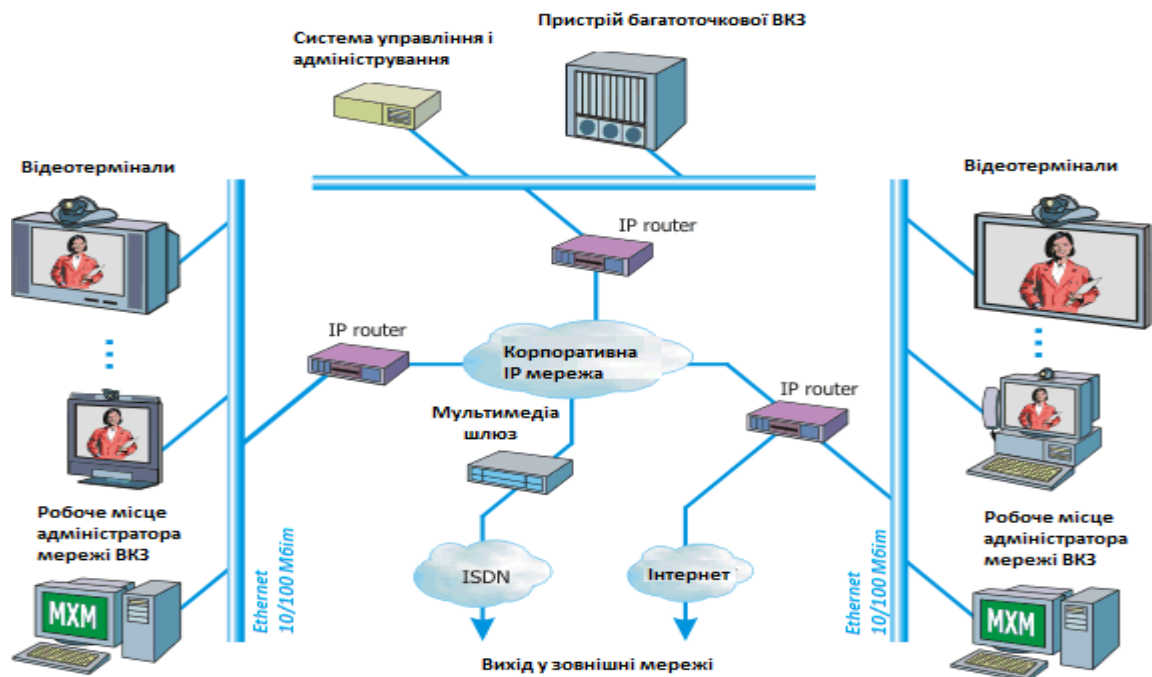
Пристрій багатоточкової ВКЗ

Система управління і адміністрування

Відеотермінали

Відеотермінали

IP router

IP router

Корпоративна IP мережа

IP router

Мультимедіа шлюз

Робоче місце адміністратора мережі ВКЗ

Робоче місце адміністратора мережі ВКЗ

Ethernet 10/100 Мбіт

Ethernet 10/100 Мбіт

MXM

MXM

ISDN

Інтернет

Вихід у зовнішні мережі